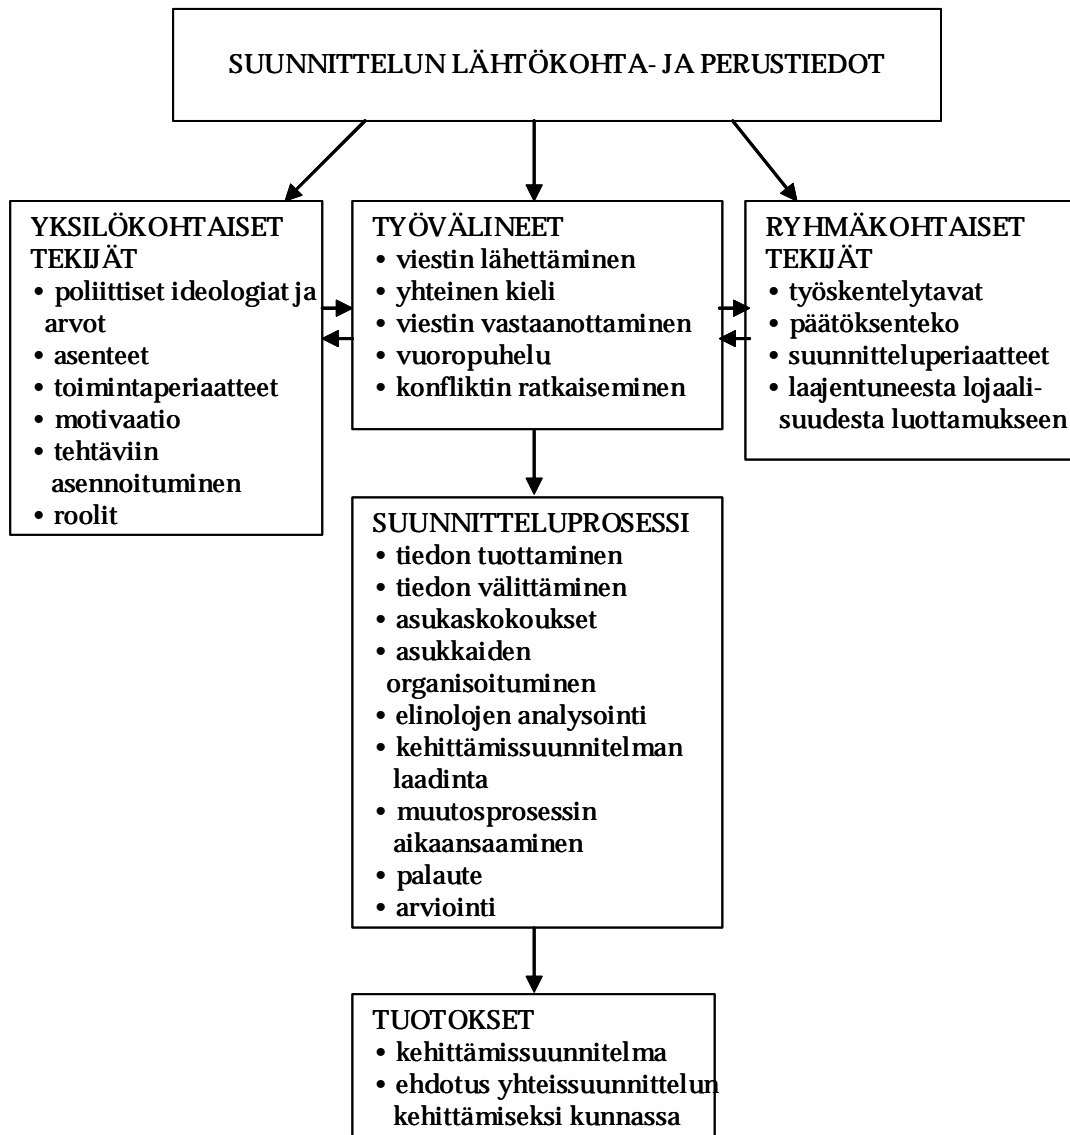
SUUNNITTELUN LÄHTÖKOHTA- JA PERUSTIEDOT

YKSILÖKOHTAISET TEKIJÄT
• poliittiset ideologiat ja arvot
• asenteet
• toimintaperiaatteet
• motivaatio
• tehtäviin asennoituminen
• roolit

TYÖVÄLINEET
• viestin lähettäminen
• yhteinen kieli
• viestin vastaanottaminen
• vuoropuhelu
• konfliktin ratkaiseminen

RYHMÄKOHTAISET TEKIJÄT
• työskentelytavat
• päätöksenteko
• suunnitteluperiaatteet
• laajentuneesta lojaalisuudesta luottamukseen

SUUNNITTELUPROSESSI
• tiedon tuottaminen
• tiedon välittäminen
• asukaskokoukset
• asukkaiden organisoituminen
• elinolojen analysointi
• kehittämissuunnitelman laadinta
• muutosprosessin aikaansaaminen
• palaute
• arviointi

TUOTOKSET
• kehittämissuunnitelma
• ehdotus yhteissuunnittelun kehittämiseksi kunnassa